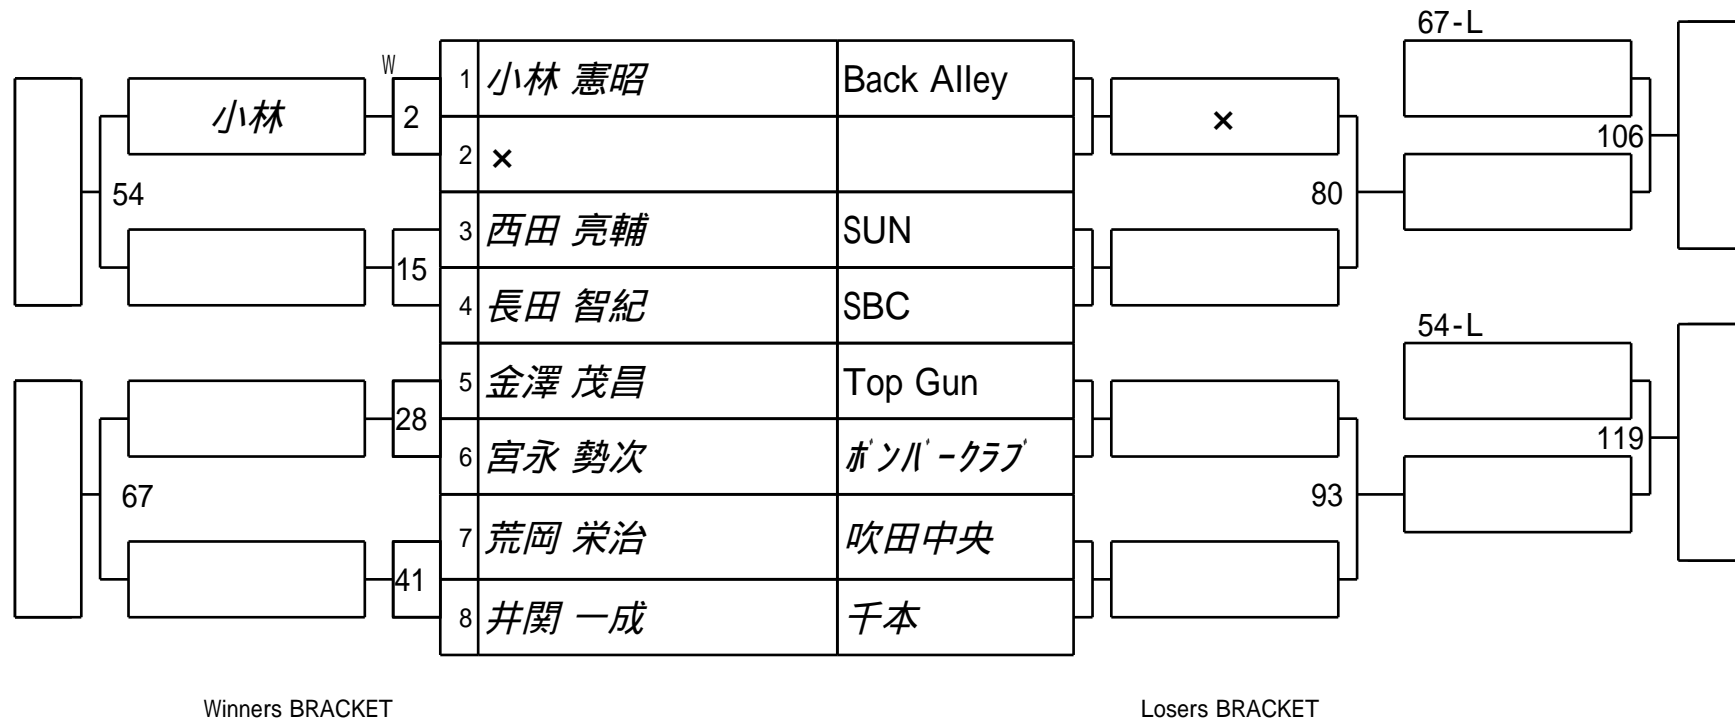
| | | |
|---|---|---|
| 1 | 小林 憲昭 | Back Alley |
| 2 | × | |
| 3 | 西田 亮輔 | SUN |
| 4 | 長田 智紀 | SBC |
| 5 | 金澤 茂昌 | Top Gun |
| 6 | 宮永 勢次 | ﾎﾞﾝﾊﾞｰｸﾗﾌﾞ |
| 7 | 荒岡 栄治 | 吹田中央 |
| 8 | 井関 一成 | 千本 |

W
小林
2
54
15
28
67
41

×
80
93
67-L
106
54-L
119

Winners BRACKET

Losers BRACKET